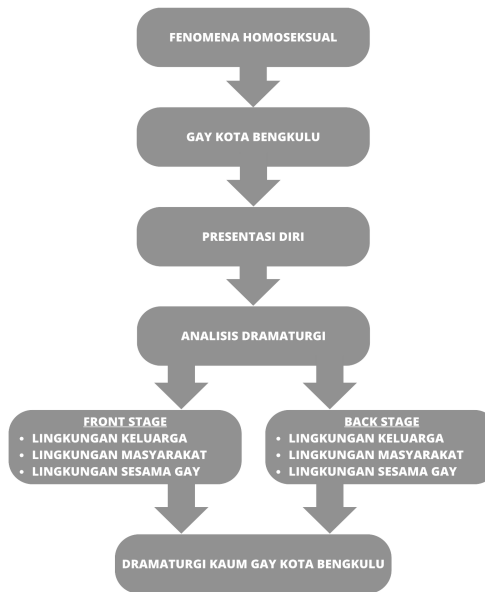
FENOMENA HOMOSEKSUAL

GAY KOTA BENGKULU

PRESENTASI DIRI

ANALISIS DRAMATURGI

FRONT STAGE
- LINGKUNGAN KELUARGA
- LINGKUNGAN MASYARAKAT
- LINGKUNGAN SESAMA GAY

BACK STAGE
- LINGKUNGAN KELUARGA
- LINGKUNGAN MASYARAKAT
- LINGKUNGAN SESAMA GAY

DRAMATURGI KAUM GAY KOTA BENGKULU